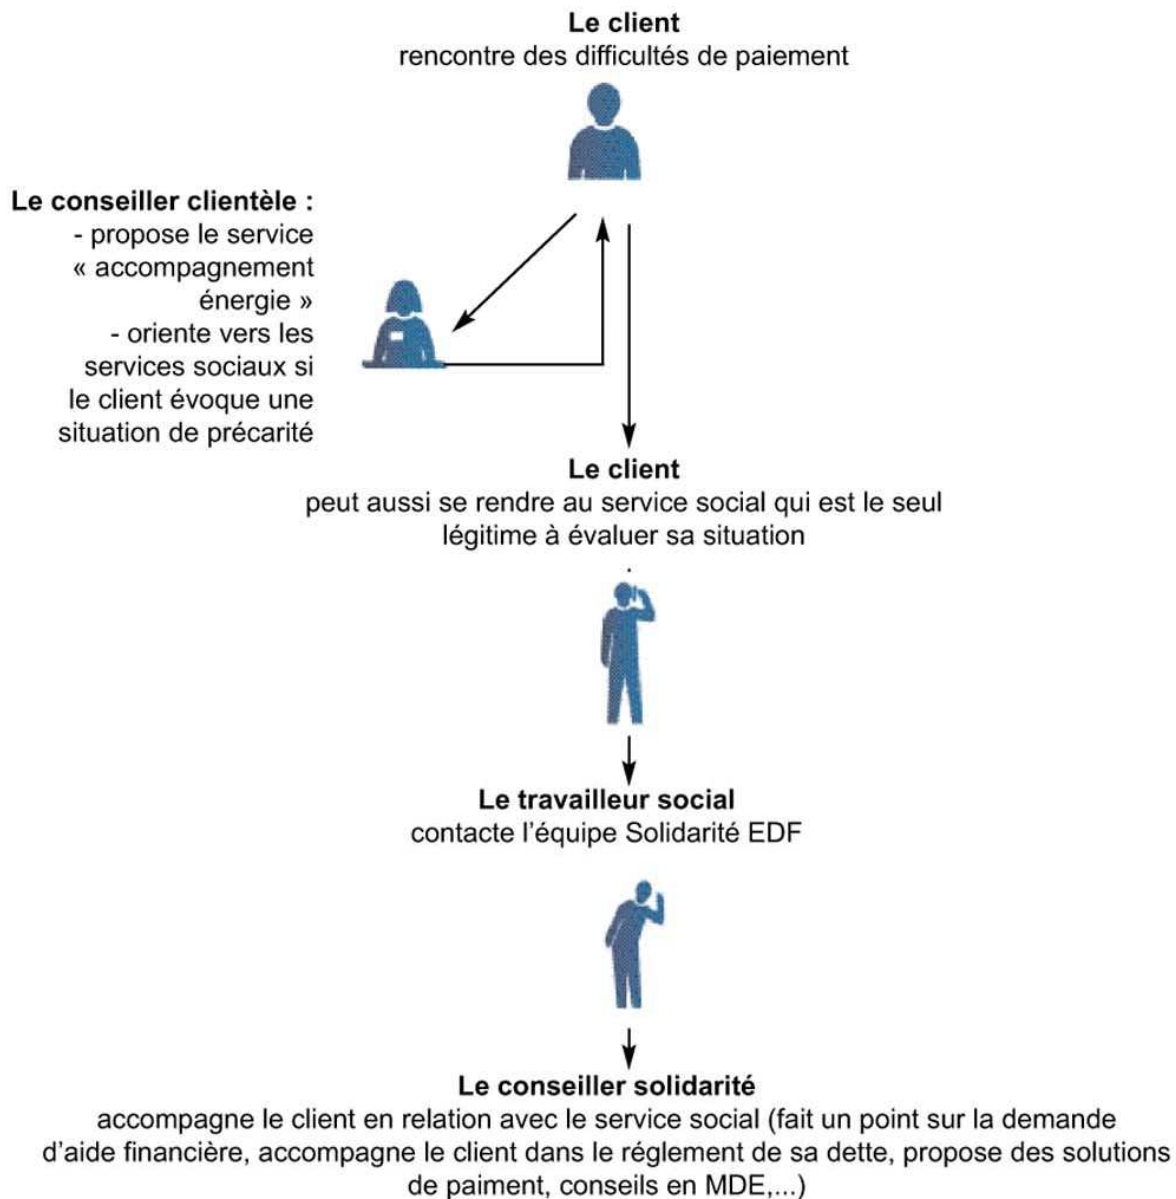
**Le client**
rencontre des difficultés de paiement

**Le conseiller clientèle :**
- propose le service « accompagnement énergie »
- oriente vers les services sociaux si le client évoque une situation de précarité

**Le client**
peut aussi se rendre au service social qui est le seul légitime à évaluer sa situation

**Le travailleur social**
contacte l’équipe Solidarité EDF

**Le conseiller solidarité**
accompagne le client en relation avec le service social (fait un point sur la demande d’aide financière, accompagne le client dans le réglement de sa dette, propose des solutions de paiment, conseils en MDE,...)